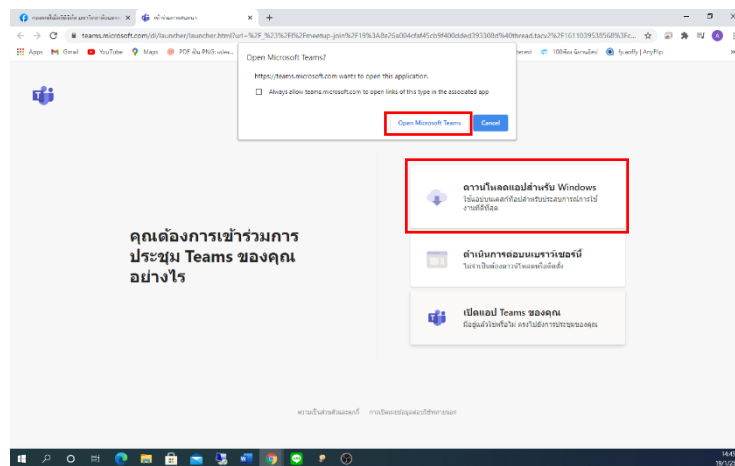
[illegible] ×
เข้าร่วมการสนทนา ×
+

teams.microsoft.com/dl/launcher/launcher.html?url=%2F_%23%2Fl%2Fmeetup-join%2F19%3A8e2...

Apps Gmail YouTube Maps PDF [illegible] 100ห้อง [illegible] fyacfly | AnyFlip

Open Microsoft Teams?
https://teams.microsoft.com wants to open this application.
Always allow teams.microsoft.com to open links of this type in the associated app
Open Microsoft Teams
Cancel

คุณต้องการเข้าร่วมการประชุม Teams ของคุณอย่างไร

ดาวน์โหลดแอปสำหรับ Windows
ใช้แอปบนเดสก์ท็อปสำหรับประสบการณ์ที่ดีที่สุด

ดำเนินการต่อบนเบราว์เซอร์นี้
ไม่จำเป็นต้องดาวน์โหลดหรือติดตั้ง

เปิดแอป Teams ของคุณ
มีอยู่แล้วใช่หรือไม่ ตรงไปยังการประชุมของคุณ

ความเป็นส่วนตัวและคุกกี้ การแจ้งให้ทราบจากบุคคลที่สาม

14:4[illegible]
19/1/2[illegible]